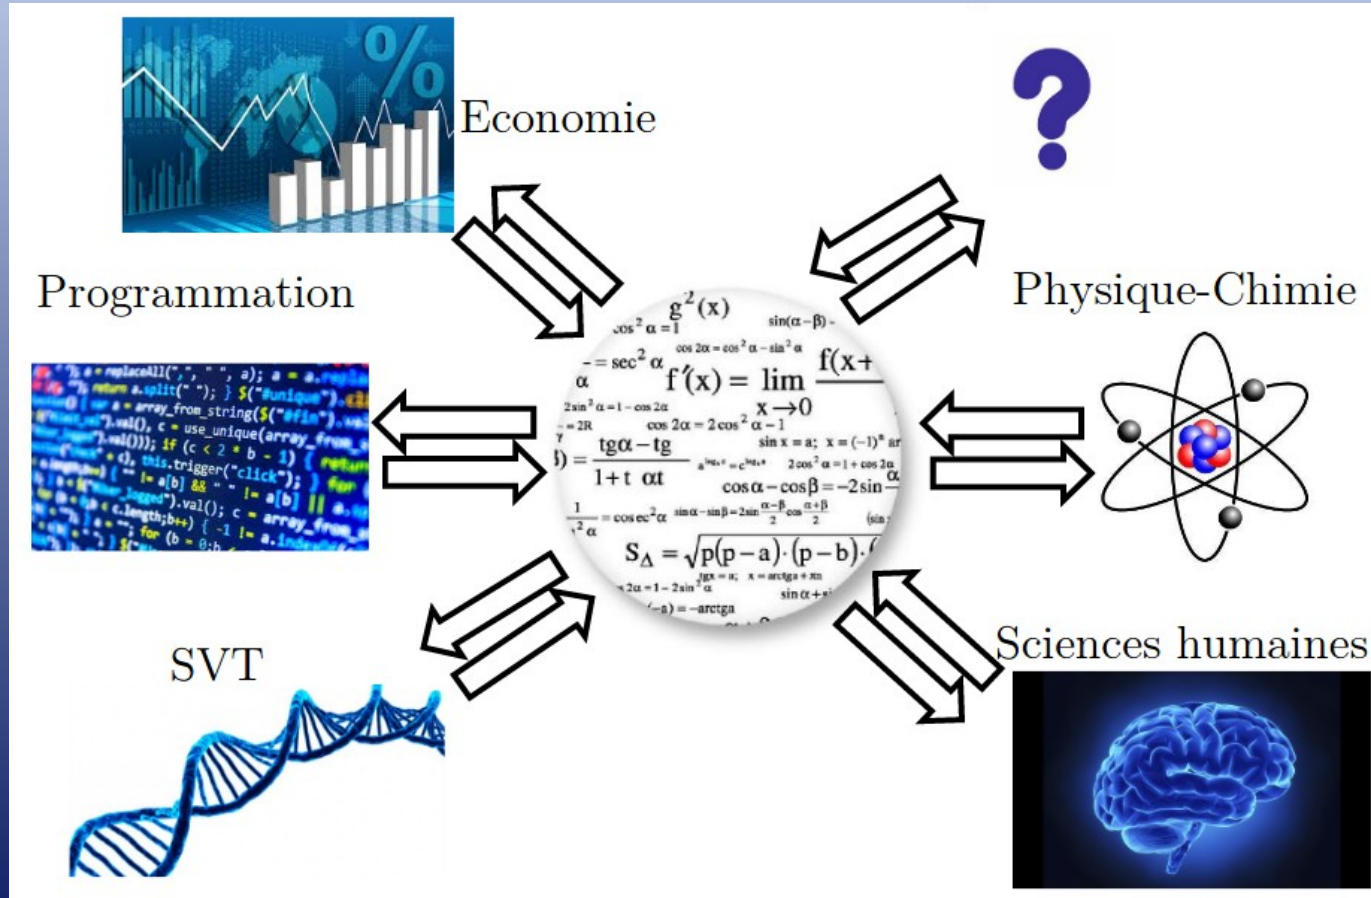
Economie

Physique-Chimie

Programmation

SVT

Sciences humaines

%

$\cos^2\alpha = 1$ $g^2(x)$ $\sin(\alpha-\beta)$
$\cos 2\alpha = \cos^2\alpha - \sin^2\alpha$
$= \sec^2\alpha$ $f'(x) = \lim_{x\to 0}$ $f(x+$
$2\sin^2\alpha = 1 - \cos 2\alpha$
$\cos 2\alpha = 2\cos^2\alpha - 1$
$\frac{tg\alpha - tg}{1+t\ \alpha t}$ $\sin x = a;\ x = (-1)^n$ ar
$2\cos^2\alpha = 1 + \cos 2\alpha$
$\cos\alpha - \cos\beta = -2\sin\frac{\alpha}{}$
$\frac{1}{^2\alpha} = \operatorname{cosec}^2\alpha$ $\sin\alpha - \sin\beta = 2\sin\frac{\alpha-\beta}{2}\cos\frac{\alpha+\beta}{2}$
$S_\Delta = \sqrt{p(p-a)\cdot(p-b)\cdot}$
$2\alpha = 1 - 2\sin^2\alpha$ $x = \operatorname{arctg} a + \pi n$
$-a) = -\operatorname{arctg}$ $\sin\alpha + \sin$

a = replaceAll(",", " ", a); a = a.replace
return a.split(" "); } $("#unique").click
var a = array_from_string($("#fin").val
").val()); c = use_unique(array_from_
if (c < 2 * b - 1) { return
this.trigger("click");
= a[b] && " " != a[b] || for
").val(); c = array_from_
c.length;b++) { -1 != a.index
for (b = 0;b <